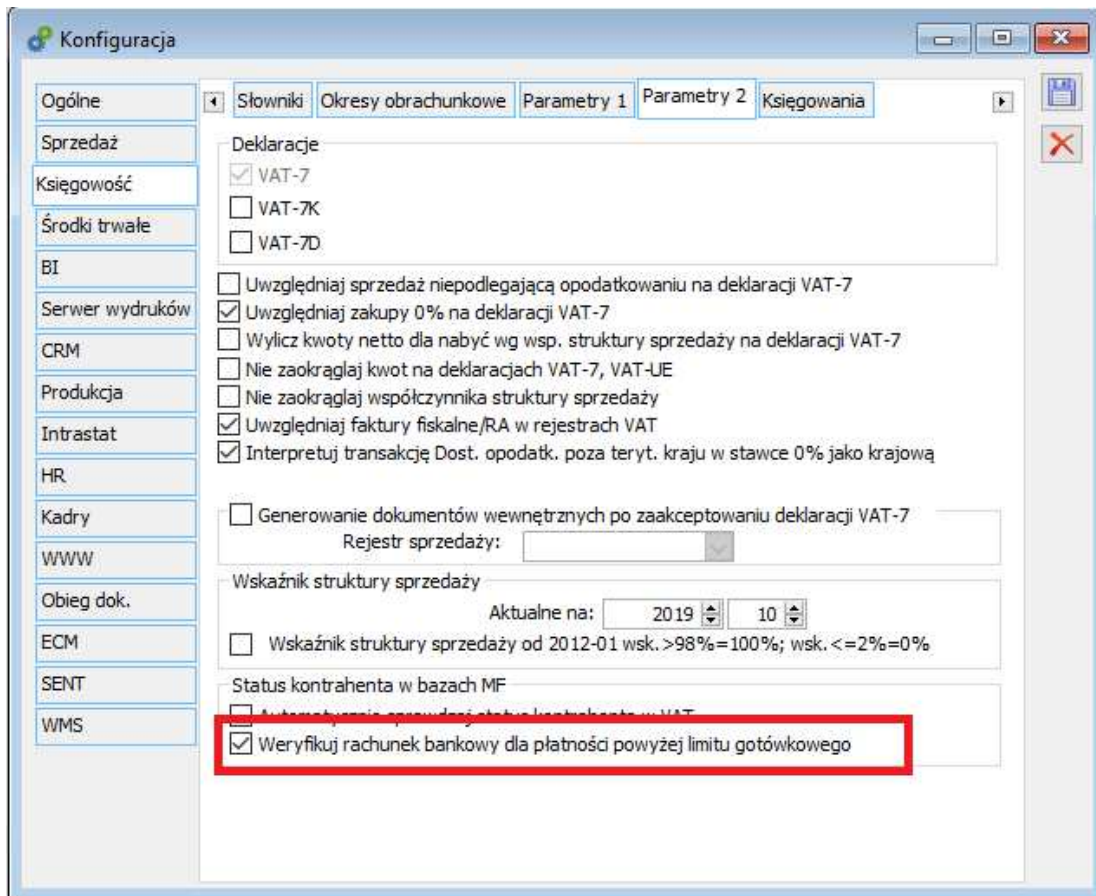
Konfiguracja

Ogólne
Sprzedaż
Księgowość
Środki trwałe
BI
Serwer wydruków
CRM
Produkcja
Intrastat
HR
Kadry
WWW
Obieg dok.
ECM
SENT
WMS

Słowniki | Okresy obrachunkowe | Parametry 1 | Parametry 2 | Księgowania

Deklaracje
VAT-7
VAT-7K
VAT-7D

Uwzględniaj sprzedaż niepodlegającą opodatkowaniu na deklaracji VAT-7
Uwzględniaj zakupy 0% na deklaracji VAT-7
Wylicz kwoty netto dla nabyć wg wsp. struktury sprzedaży na deklaracji VAT-7
Nie zaokrąglaj kwot na deklaracjach VAT-7, VAT-UE
Nie zaokrąglaj współczynnika struktury sprzedaży
Uwzględniaj faktury fiskalne/RA w rejestrach VAT
Interpretuj transakcję Dost. opodatk. poza teryt. kraju w stawce 0% jako krajową

Generowanie dokumentów wewnętrznych po zaakceptowaniu deklaracji VAT-7
Rejestr sprzedaży:

Wskaźnik struktury sprzedaży
Aktualne na: 2019 10
Wskaźnik struktury sprzedaży od 2012-01 wsk.>98%=100%; wsk.<=2%=0%

Status kontrahenta w bazach MF
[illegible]
Weryfikuj rachunek bankowy dla płatności powyżej limitu gotówkowego